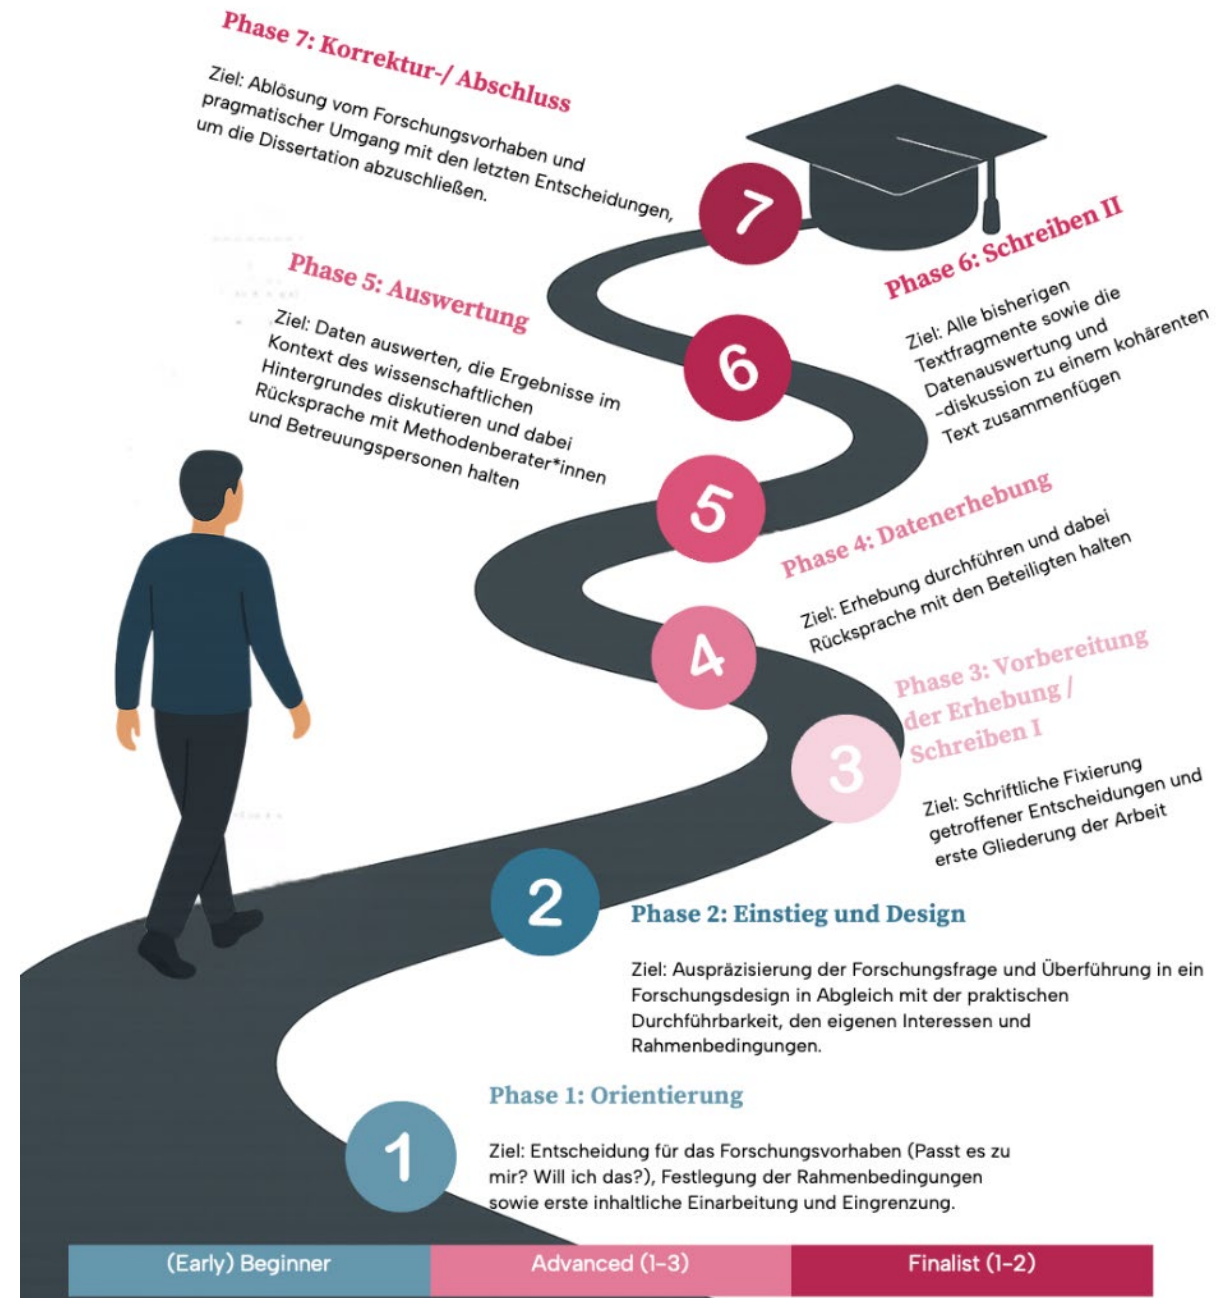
Phase 7: Korrektur-/ Abschluss

Ziel: Ablösung vom Forschungsvorhaben und pragmatischer Umgang mit den letzten Entscheidungen, um die Dissertation abzuschließen.

7

Phase 6: Schreiben II

Ziel: Alle bisherigen Textfragmente sowie die Datenauswertung und -diskussion zu einem kohärenten Text zusammenfügen

Phase 5: Auswertung

Ziel: Daten auswerten, die Ergebnisse im Kontext des wissenschaftlichen Hintergrundes diskutieren und dabei Rücksprache mit Methodenberater*innen und Betreuungspersonen halten

6

5

Phase 4: Datenerhebung

Ziel: Erhebung durchführen und dabei Rücksprache mit den Beteiligten halten

4

Phase 3: Vorbereitung der Erhebung / Schreiben I

3

Ziel: Schriftliche Fixierung getroffener Entscheidungen und erste Gliederung der Arbeit

2

Phase 2: Einstieg und Design

Ziel: Auspräzisierung der Forschungsfrage und Überführung in ein Forschungsdesign in Abgleich mit der praktischen Durchführbarkeit, den eigenen Interessen und Rahmenbedingungen.

Phase 1: Orientierung

1

Ziel: Entscheidung für das Forschungsvorhaben (Passt es zu mir? Will ich das?), Festlegung der Rahmenbedingungen sowie erste inhaltliche Einarbeitung und Eingrenzung.

(Early) Beginner | Advanced (1-3) | Finalist (1-2)